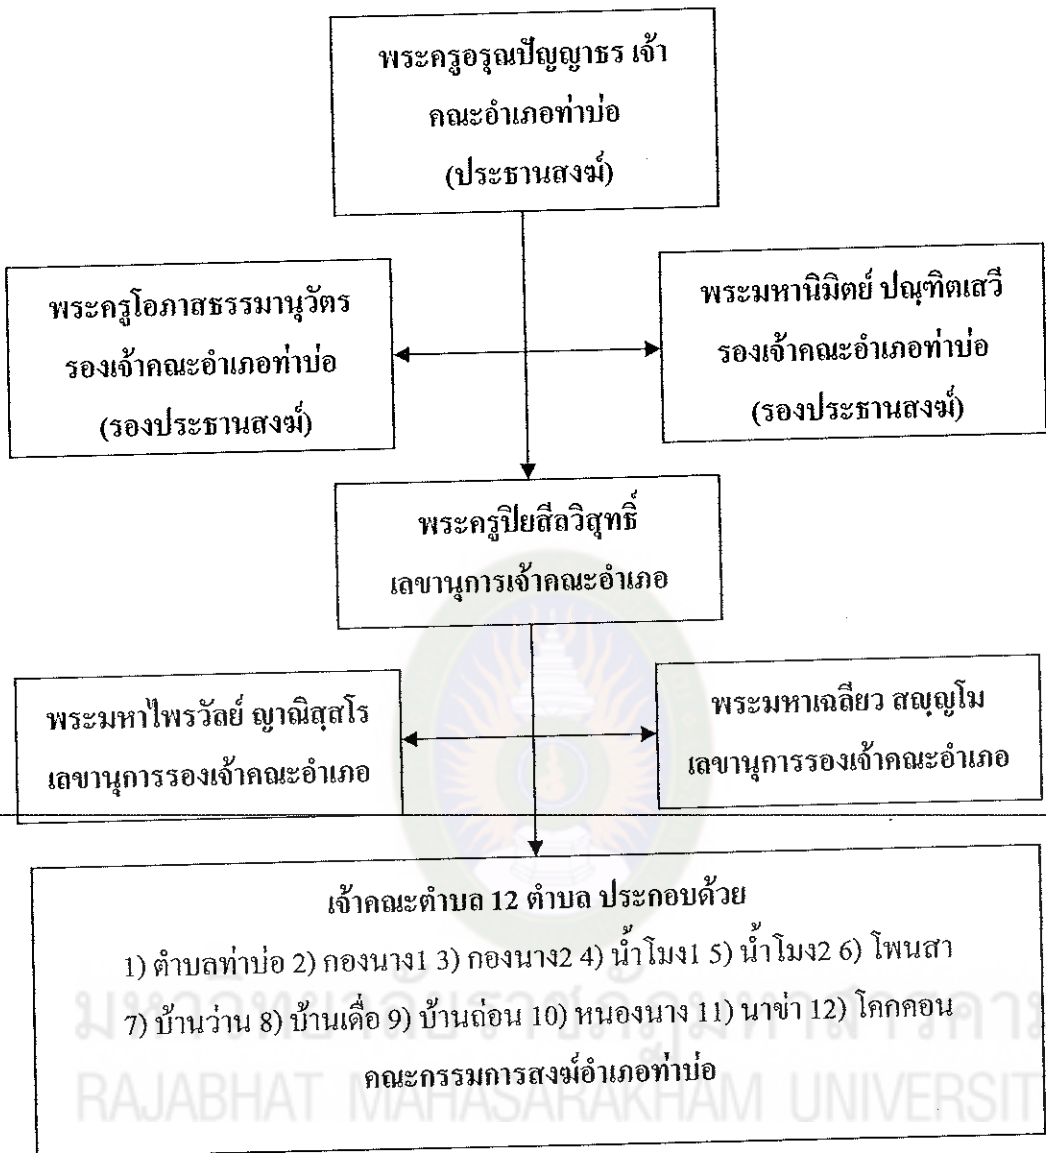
พระครูอรุณปัญญาธร เจ้าคณะอำเภอท่าบ่อ (ประธานสงฆ์)

พระครูโอภาสธรรมานุวัตร รองเจ้าคณะอำเภอท่าบ่อ (รองประธานสงฆ์)

พระมหานิมิตย์ ปณฺฑิตเสวี รองเจ้าคณะอำเภอท่าบ่อ (รองประธานสงฆ์)

พระครูปิยสีลวิสุทธิ์ เลขานุการเจ้าคณะอำเภอ

พระมหาไพรวัลย์ ญาณิสฺสโร เลขานุการรองเจ้าคณะอำเภอ

พระมหาเฉลียว สญฺญโม เลขานุการรองเจ้าคณะอำเภอ

เจ้าคณะตำบล 12 ตำบล ประกอบด้วย

1) ตำบลท่าบ่อ 2) กองนาง1 3) กองนาง2 4) น้ำโมง1 5) น้ำโมง2 6) โพนสา 7) บ้านว่าน 8) บ้านเดื่อ 9) บ้านถ่อน 10) หนองนาง 11) นาข่า 12) โคกคอน

คณะกรรมการสงฆ์อำเภอท่าบ่อ

มหาวิทยาลัยราชภัฏมหาสารคาม RAJABHAT MAHASARAKHAM UNIVERSIT